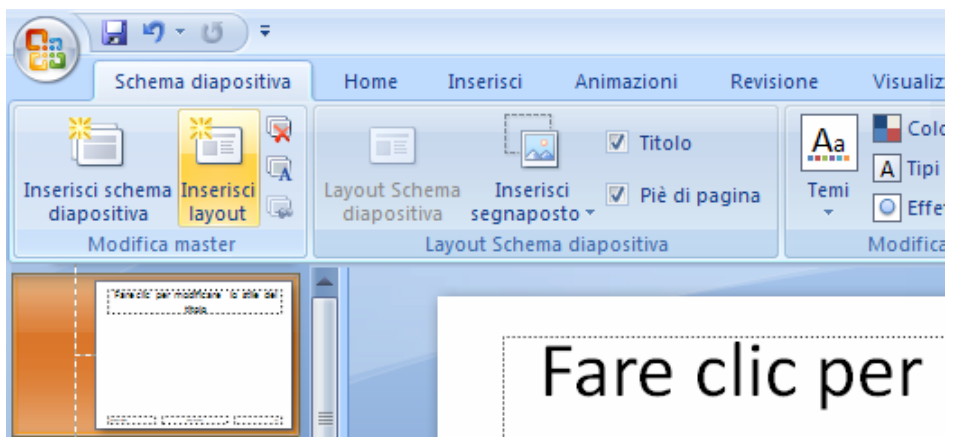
Schema diapositiva
Home
Inserisci
Animazioni
Revisione
Visualiz

Inserisci schema diapositiva
Inserisci layout
Modifica master

Layout Schema diapositiva
Inserisci segnaposto
Titolo
Piè di pagina
Layout Schema diapositiva

Aa
Temi
Colo
Tipi
Effe
Modifica

Fare clic per modificare lo stile del titolo

Fare clic per